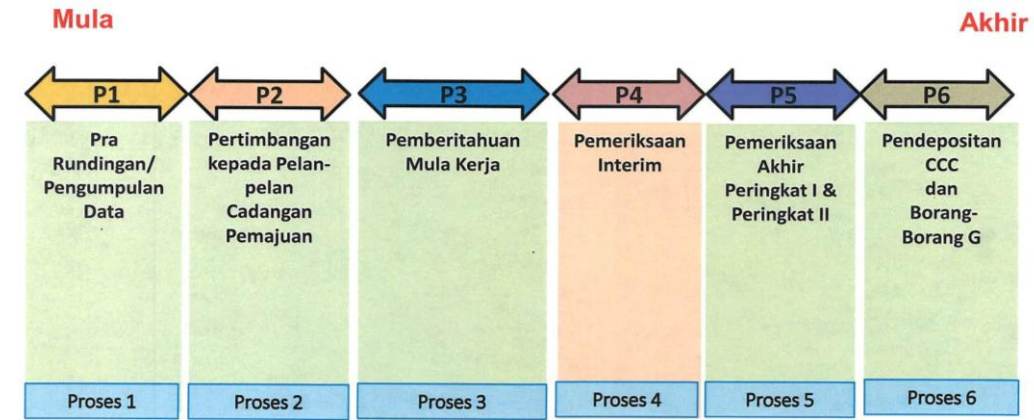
Mula

Akhir

P1

Pra Rundingan/ Pengumpulan Data

Proses 1

P2

Pertimbangan kepada Pelan-pelan Cadangan Pemajuan

Proses 2

P3

Pemberitahuan Mula Kerja

Proses 3

P4

Pemeriksaan Interim

Proses 4

P5

Pemeriksaan Akhir Peringkat I & Peringkat II

Proses 5

P6

Pendepositan CCC dan Borang-Borang G

Proses 6